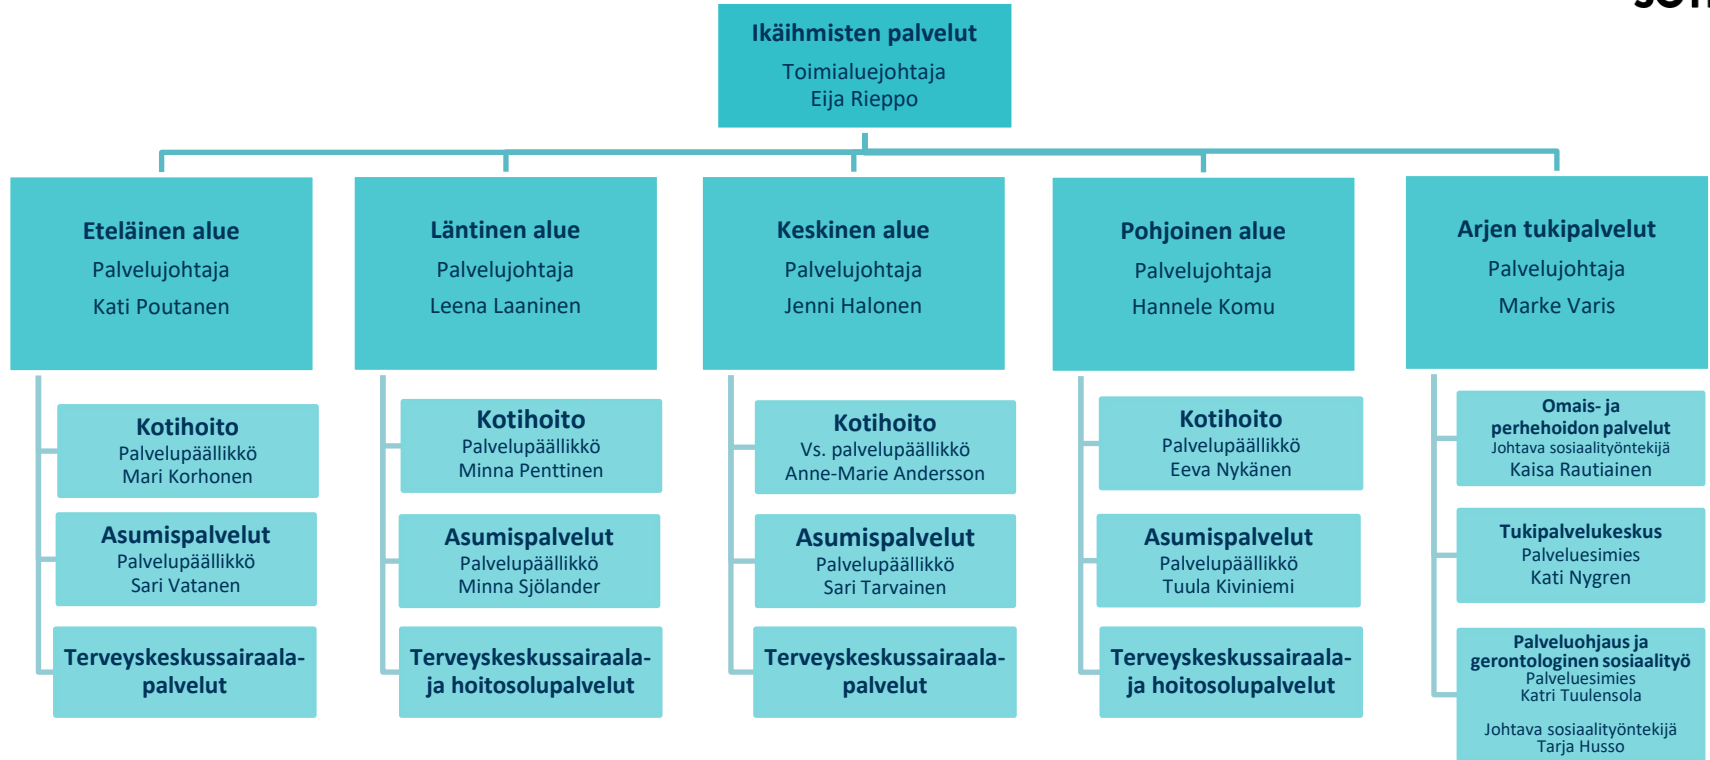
Ikäihmisten palvelut
Toimialuejohtaja
Eija Rieppo

Eteläinen alue
Palvelujohtaja
Kati Poutanen

Kotihoito
Palvelupäällikkö
Mari Korhonen

Asumispalvelut
Palvelupäällikkö
Sari Vatanen

Terveyskeskussairaalapalvelut

Läntinen alue
Palvelujohtaja
Leena Laaninen

Kotihoito
Palvelupäällikkö
Minna Penttinen

Asumispalvelut
Palvelupäällikkö
Minna Sjölander

Terveyskeskussairaala- ja hoitosolupalvelut

Keskinen alue
Palvelujohtaja
Jenni Halonen

Kotihoito
Vs. palvelupäällikkö
Anne-Marie Andersson

Asumispalvelut
Palvelupäällikkö
Sari Tarvainen

Terveyskeskussairaalapalvelut

Pohjoinen alue
Palvelujohtaja
Hannele Komu

Kotihoito
Palvelupäällikkö
Eeva Nykänen

Asumispalvelut
Palvelupäällikkö
Tuula Kiviniemi

Terveyskeskussairaala- ja hoitosolupalvelut

Arjen tukipalvelut
Palvelujohtaja
Marke Varis

Omais- ja perhehoidon palvelut
Johtava sosiaalityöntekijä
Kaisa Rautiainen

Tukipalvelukeskus
Palveluesimies
Kati Nygren

Palveluohjaus ja gerontologinen sosiaalityö
Palveluesimies
Katri Tuulensola

Johtava sosiaalityöntekijä
Tarja Husso